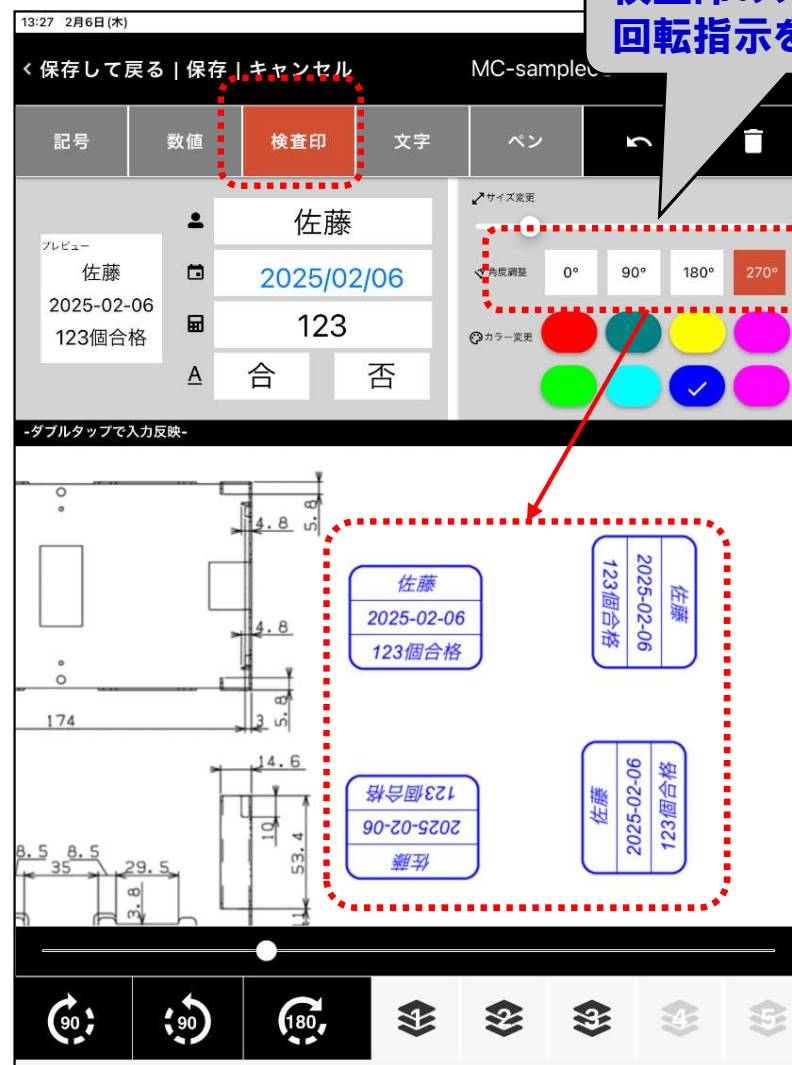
13:27 2月6日(木)

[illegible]
回転指示を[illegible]

< 保存して戻る | 保存 | キャンセル MC-sample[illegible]

記号 数値 検査印 文字 ペン

プレビュー
佐藤
2025-02-06
123個合格

佐藤
2025/02/06
123
A 合 否

サイズ変更
角度調整 0° 90° 180° 270°
カラー変更

-ダブルタップで入力反映-

4.8
5.8
4.8
174
3
5.8
14.6
10
53.4
8.5 8.5
35
29.5
3.8

佐藤
2025-02-06
123個合格

佐藤
2025-02-06
123個合格

123個合格
2025-02-06
佐藤

佐藤
2025-02-06
123個合格

90 90 180 1 2 3 4 5